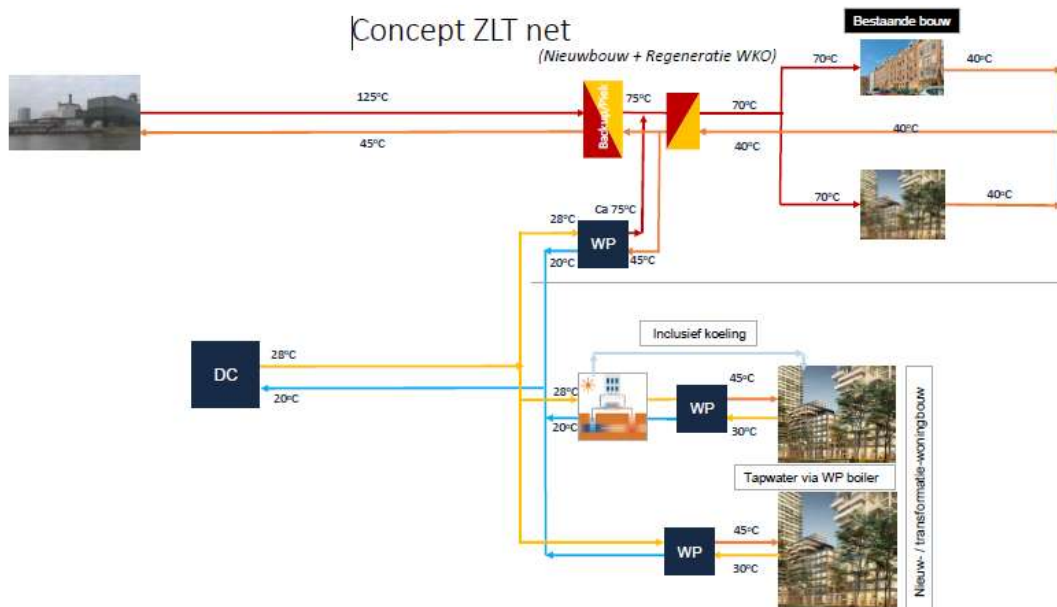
Concept ZLT net

(Nieuwbouw + Regeneratie WKO)

Bestaande bouw

125ºC

45ºC

Backup/Piek

75ºC

70ºC

70ºC

40ºC

40ºC

40ºC

70ºC

40ºC

28ºC

Ca 75ºC

WP

20ºC

45ºC

Inclusief koeling

DC

28ºC

20ºC

28ºC

20ºC

WP

45ºC

30ºC

Tapwater via WP boiler

Nieuw- / transformatie-woningbouw

WP

45ºC

30ºC